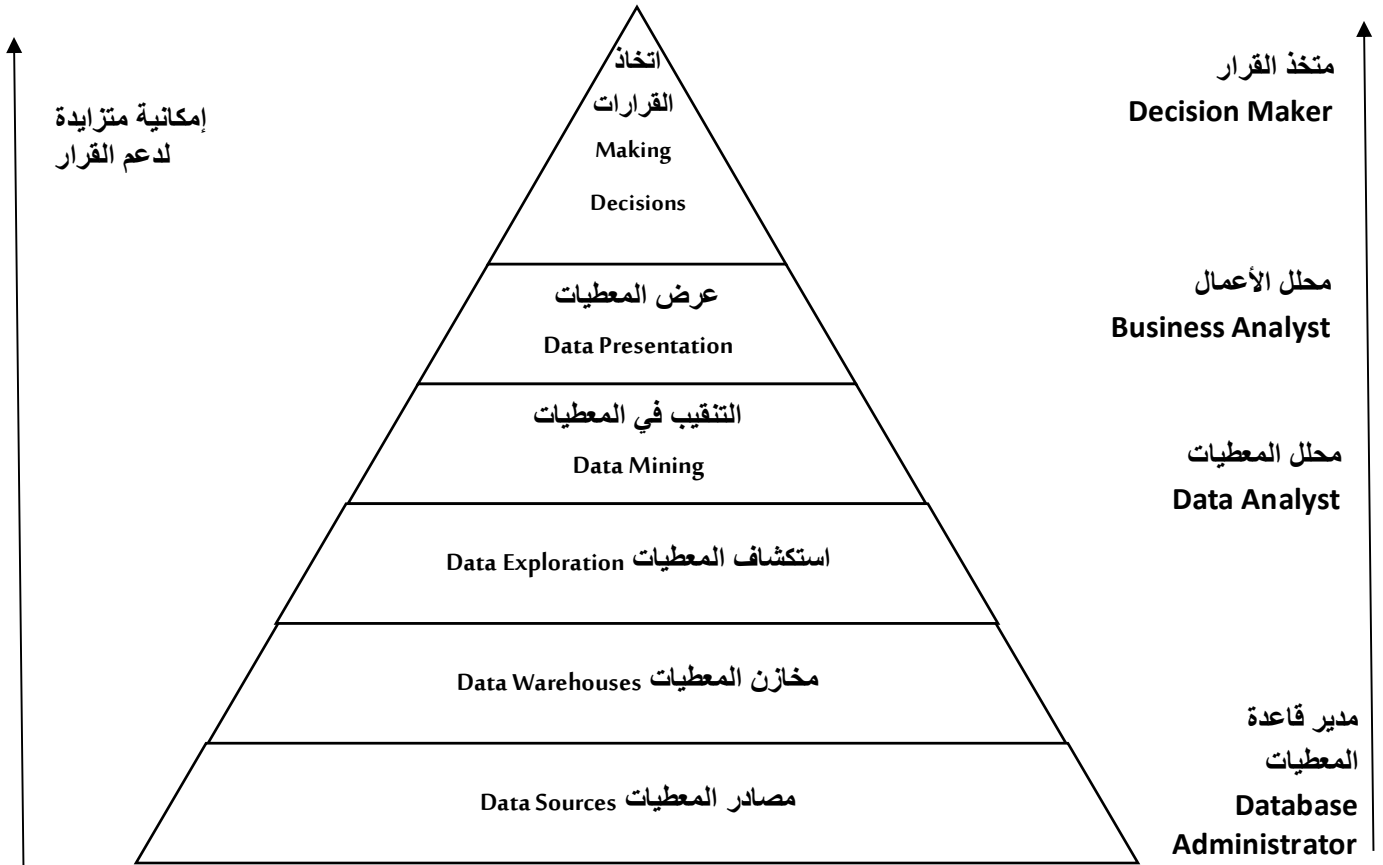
إمكانية متزايدة لدعم القرار

اتخاذ القرارات
Making Decisions

عرض المعطيات
Data Presentation

التنقيب في المعطيات
Data Mining

استكشاف المعطيات Data Exploration

مخازن المعطيات Data Warehouses

مصادر المعطيات Data Sources

متخذ القرار
Decision Maker

محلل الأعمال
Business Analyst

محلل المعطيات
Data Analyst

مدير قاعدة المعطيات
Database Administrator